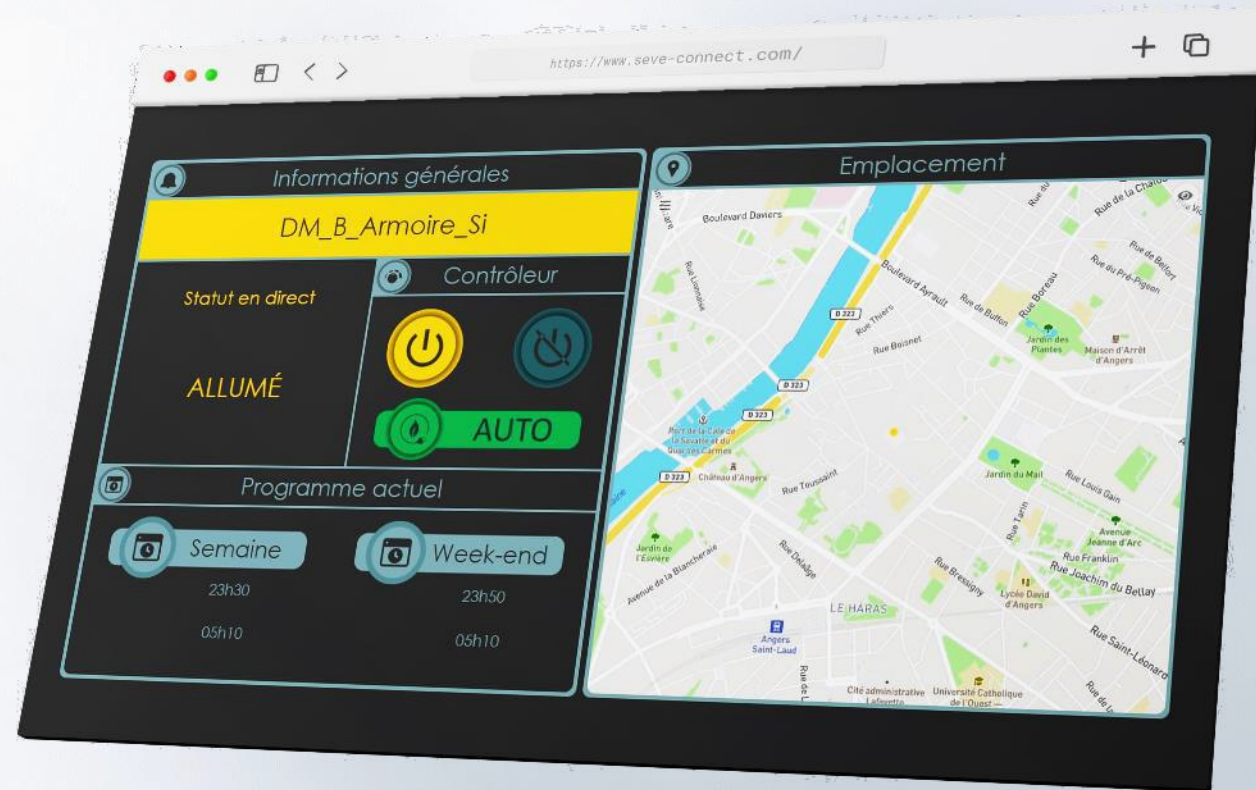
https://www.seve-connect.com/

Informations générales

DM_B_Armoire_Si

Statut en direct

ALLUMÉ

Contrôleur

AUTO

Programme actuel

Semaine

23h30

05h10

Week-end

23h50

05h10

Emplacement

Boulevard Daviers

Rue de la Chalouère

Rue de Belfort

Rue du Pré-Pigeon

Boulevard Ayrault

Rue de Buffon

Rue Boreau

Rue Thiers

Rue Boisnet

D 323

D 323

D 323

D 323

Jardin des Plantes

Maison d'Arrêt d'Angers

Port de la Cale de la Savatte et du Quai des Carmes

Château d'Angers

Rue Toussaint

Jardin du Mail

Rue Louis Gain

Avenue Jeanne d'Arc

Rue Franklin

Rue Joachim du Bellay

Jardin de l'Esvière

Avenue de la Blancheraie

Rue Delaâge

Rue Bressigny

Lycée David d'Angers

LE HARAS

Angers Saint-Laud

Rue Saint-Léonard

Cité administrative Lafayette

Université Catholique de l'Ouest